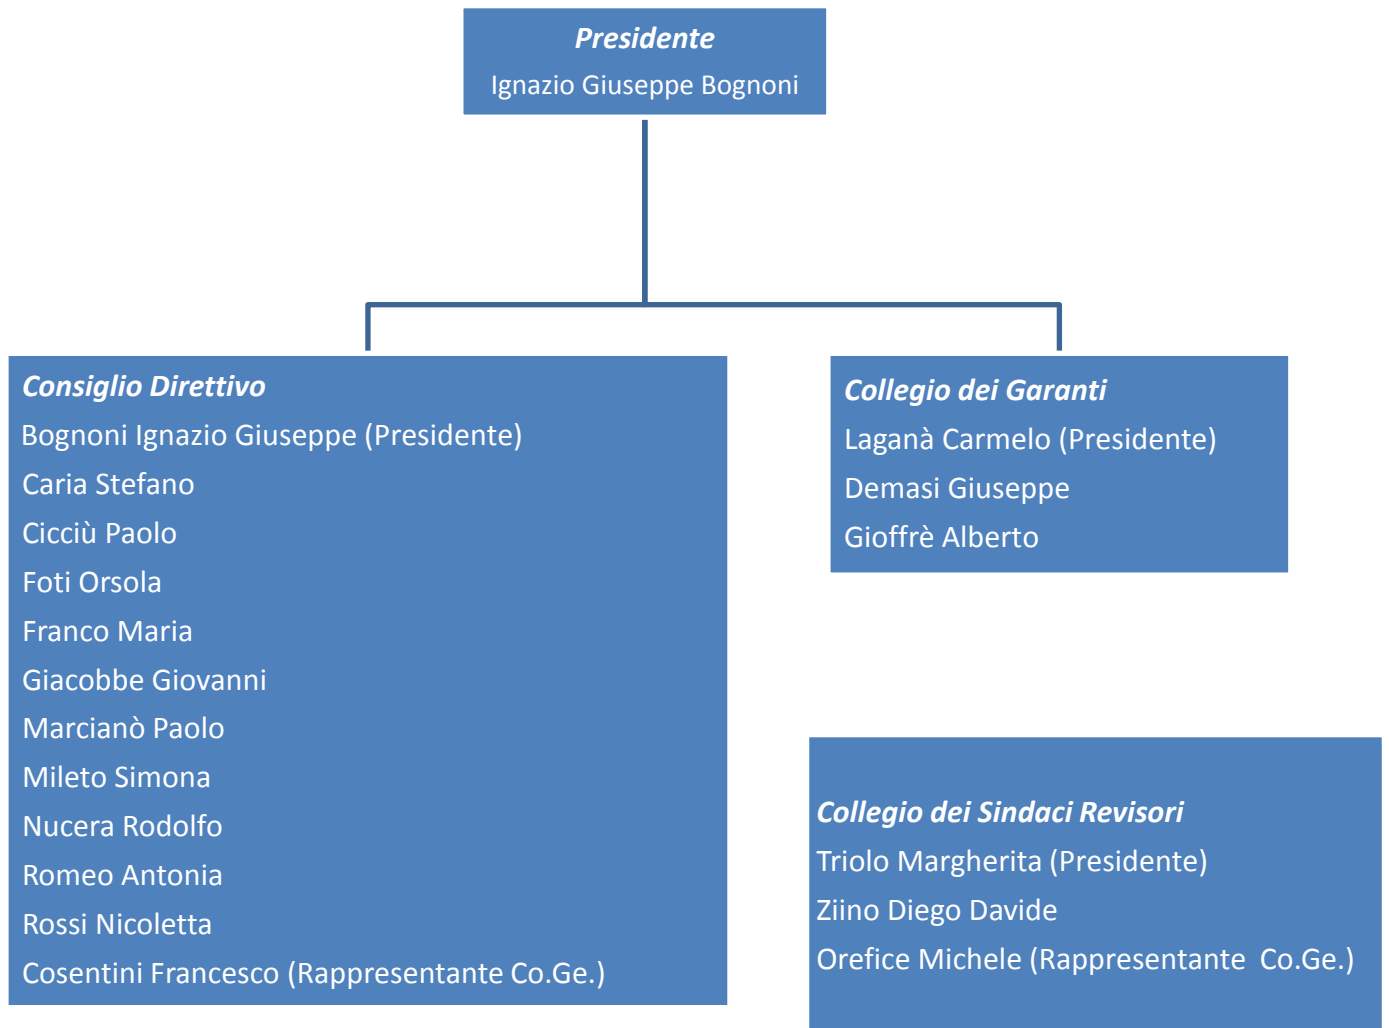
Presidente
Ignazio Giuseppe Bognoni

Consiglio Direttivo
Bognoni Ignazio Giuseppe (Presidente)
Caria Stefano
Cicciù Paolo
Foti Orsola
Franco Maria
Giacobbe Giovanni
Marcianò Paolo
Mileto Simona
Nucera Rodolfo
Romeo Antonia
Rossi Nicoletta
Cosentini Francesco (Rappresentante Co.Ge.)

Collegio dei Garanti
Laganà Carmelo (Presidente)
Demasi Giuseppe
Gioffrè Alberto

Collegio dei Sindaci Revisori
Triolo Margherita (Presidente)
Ziino Diego Davide
Orefice Michele (Rappresentante Co.Ge.)